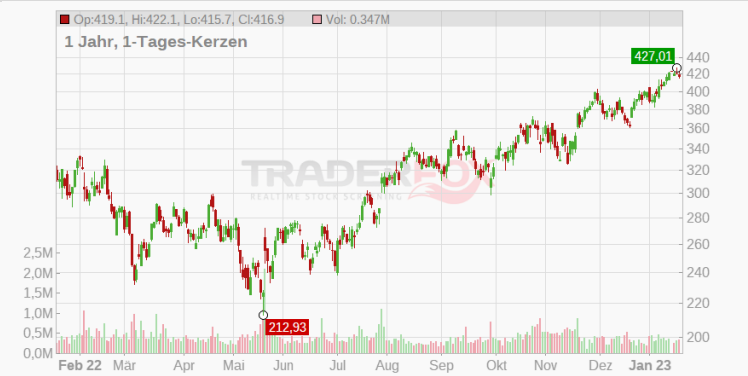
Op:419.1, Hi:422.1, Lo:415.7, Cl:416.9 Vol: 0.347M

1 Jahr, 1-Tages-Kerzen

TRADERFOX
REALTIME STOCK SCANNING

427,01
212,93

440
420
400
380
360
340
320
300
280
260
240
220
200

2,5M
2,0M
1,5M
1,0M
0,5M
0,0M

Feb 22 Mär Apr Mai Jun Jul Aug Sep Okt Nov Dez Jan 23